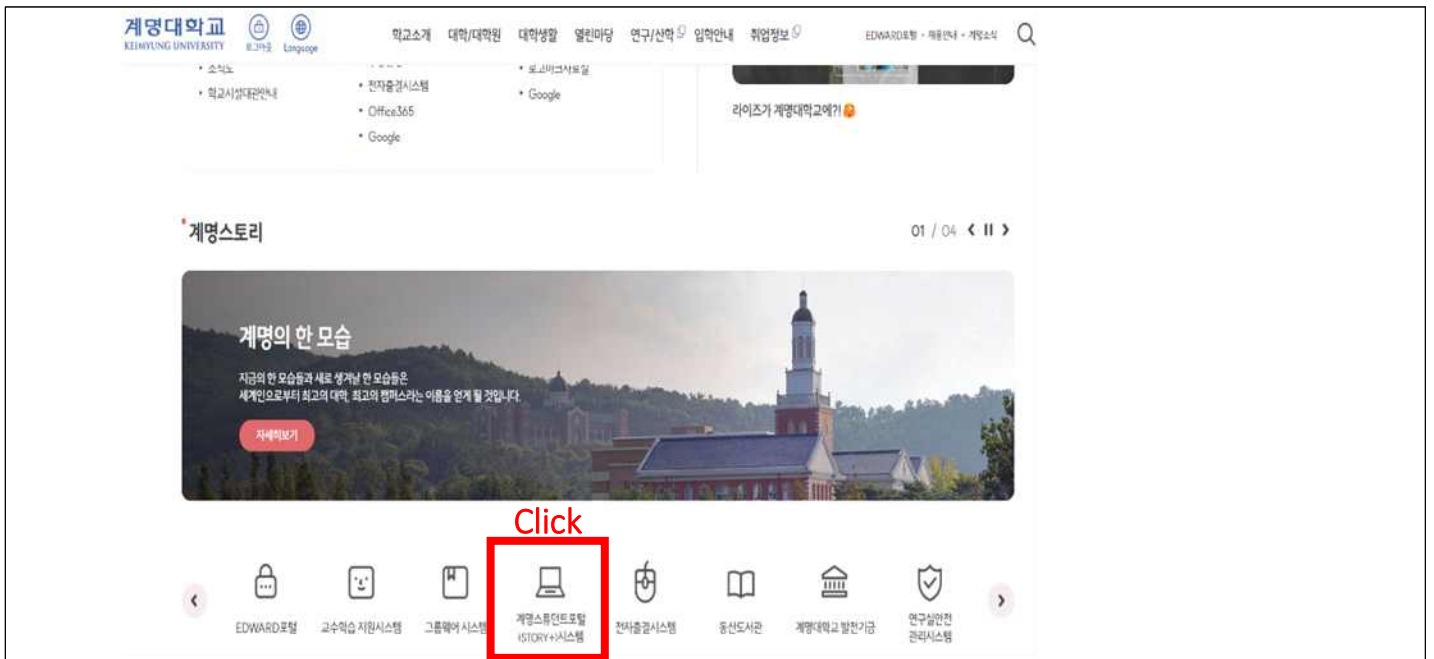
계명대학교 KEIMYUNG UNIVERSITY 로그아웃 Language

학교소개 대학/대학원 대학생활 열린마당 연구/산학 입학안내 취업정보

EDWARD포털 · 채용안내 · 계명소식

• 조직도
• 학교시설대관안내

• 전자출결시스템
• Office365
• Google

• 로고마크자료실
• Google

라이즈가 계명대학교에?!

계명스토리

01 / 04

계명의 한 모습

지금의 한 모습들과 새로 생겨날 한 모습들은
세계인으로부터 최고의 대학, 최고의 캠퍼스라는 이름을 얻게 될 것입니다.

자세히보기

Click

EDWARD포털
교수학습 지원시스템
그룹웨어 시스템
계명스튜던트포털 (STORY+)시스템
전자출결시스템
동산도서관
계명대학교 발전기금
연구실안전 관리시스템